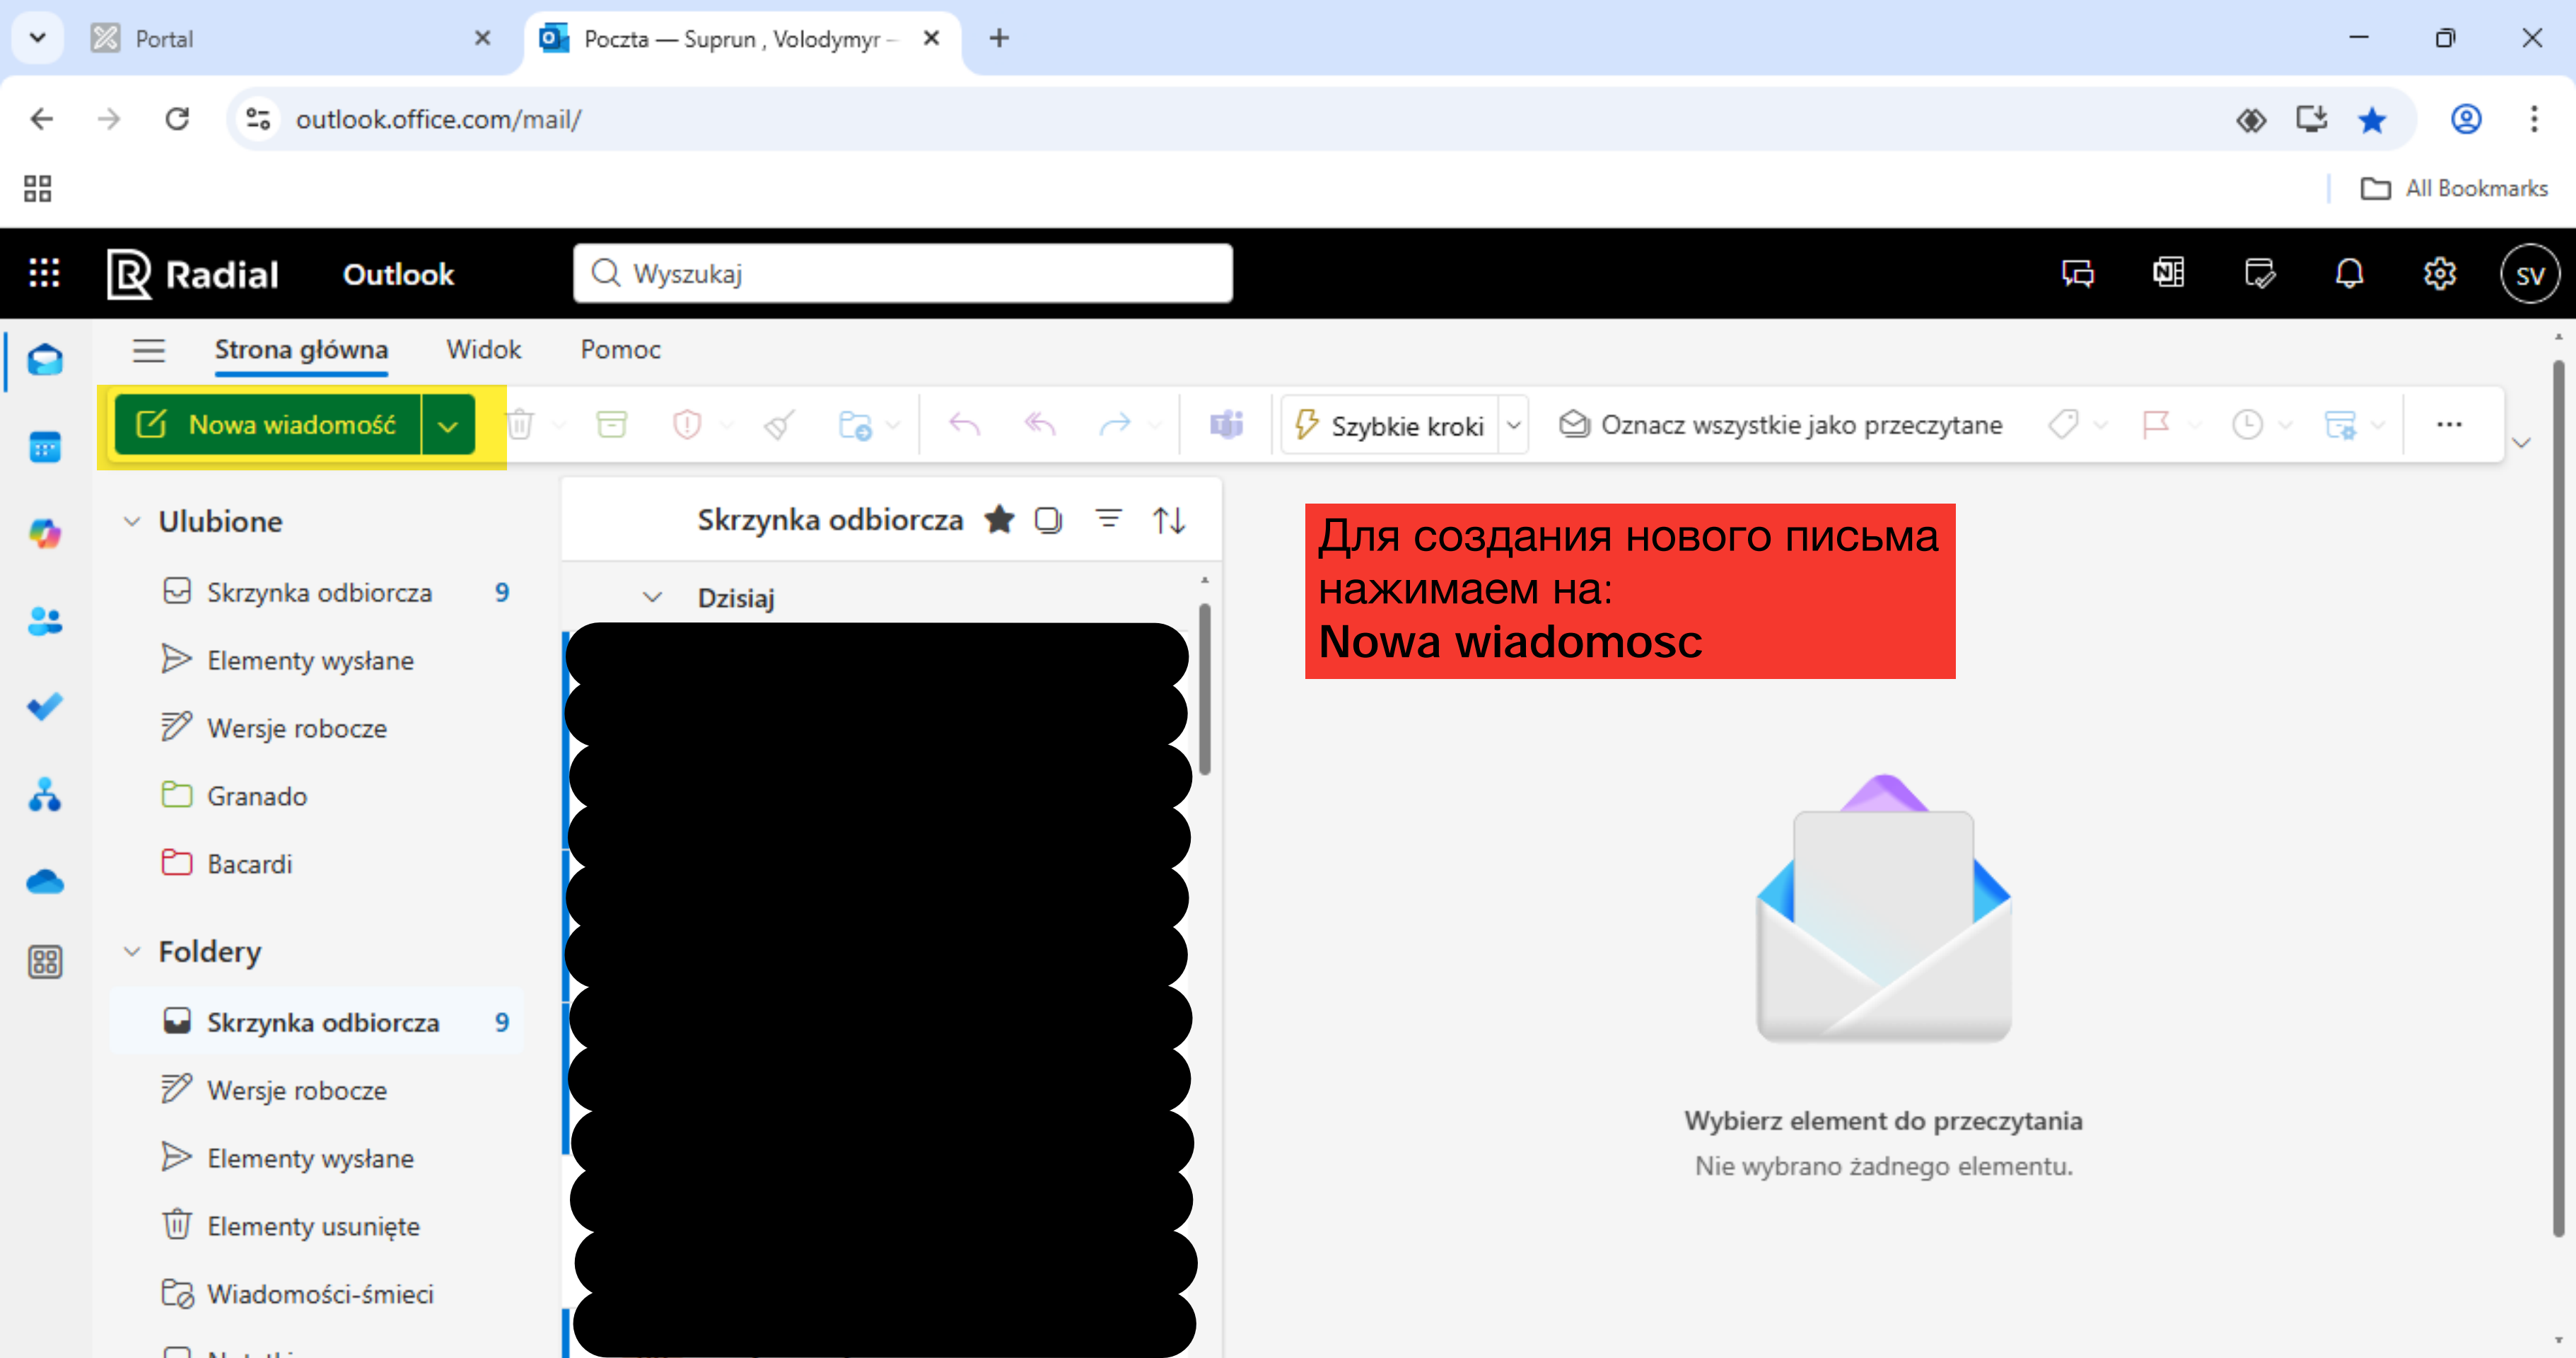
Portal
Poczta — Suprun , Volodymyr –
outlook.office.com/mail/
All Bookmarks
Radial
Outlook
Wyszukaj
SV
Strona główna
Widok
Pomoc
Nowa wiadomość
Szybkie kroki
Oznacz wszystkie jako przeczytane
...
Ulubione
Skrzynka odbiorcza 9
Elementy wysłane
Wersje robocze
Granado
Bacardi
Foldery
Skrzynka odbiorcza 9
Wersje robocze
Elementy wysłane
Elementy usunięte
Wiadomości-śmieci
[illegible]
Skrzynka odbiorcza
Dzisiaj
Для создания нового письма нажимаем на:
Nowa wiadomosc
Wybierz element do przeczytania
Nie wybrano żadnego elementu.